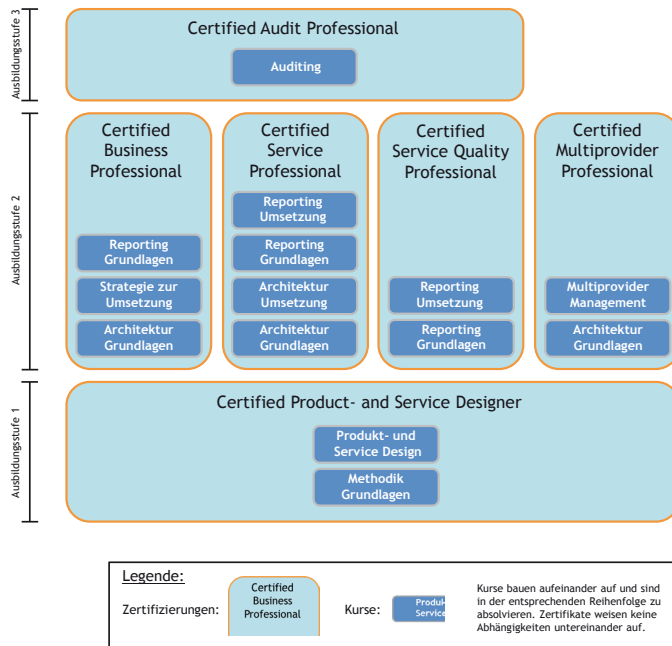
Ausbildungsstufe 3

Certified Audit Professional

Auditing

Ausbildungsstufe 2

Certified Business Professional

Reporting Grundlagen

Strategie zur Umsetzung

Architektur Grundlagen

Certified Service Professional

Reporting Umsetzung

Reporting Grundlagen

Architektur Umsetzung

Architektur Grundlagen

Certified Service Quality Professional

Reporting Umsetzung

Reporting Grundlagen

Certified Multiprovider Professional

Multiprovider Management

Architektur Grundlagen

Ausbildungsstufe 1

Certified Product- and Service Designer

Produkt- und Service Design

Methodik Grundlagen

Legende:

Zertifizierungen:

Certified Business Professional

Kurse:

Produk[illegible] Service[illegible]

Kurse bauen aufeinander auf und sind in der entsprechenden Reihenfolge zu absolvieren. Zertifikate weisen keine Abhängigkeiten untereinander auf.